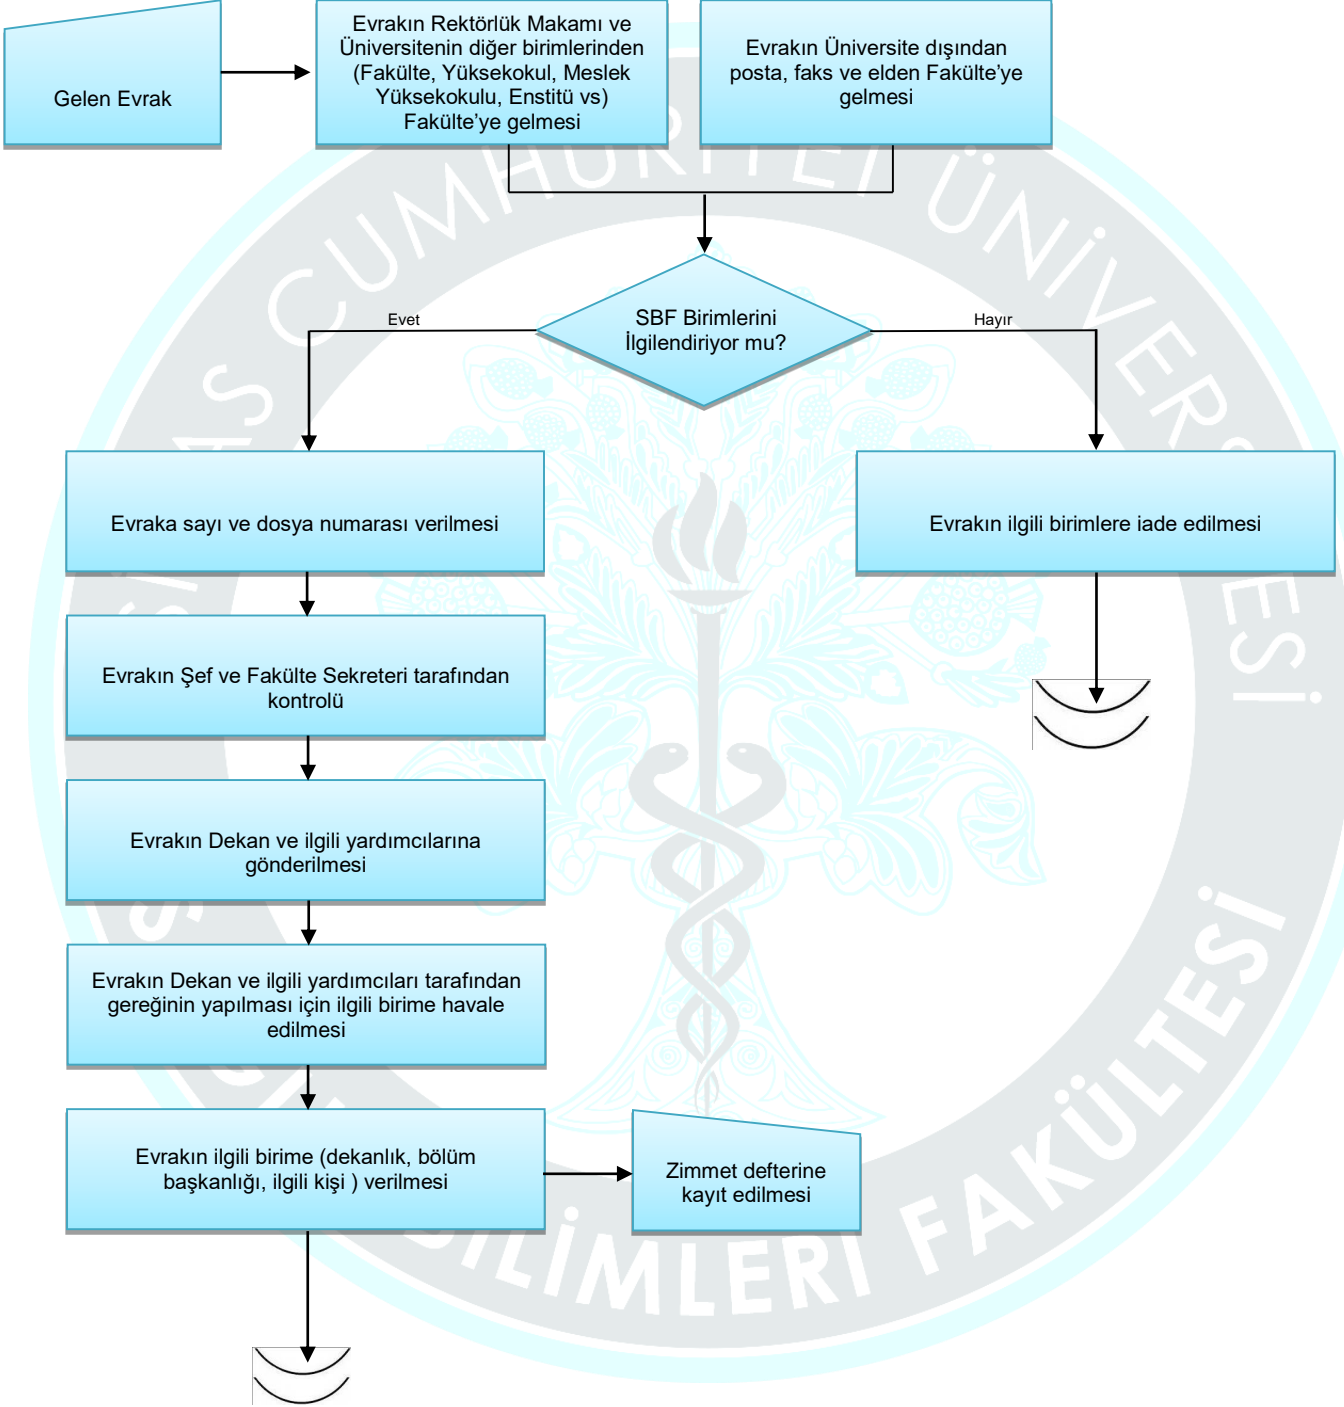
Gelen Evrak

Evrakın Rektörlük Makamı ve Üniversitenin diğer birimlerinden (Fakülte, Yüksekokul, Meslek Yüksekokulu, Enstitü vs) Fakülte'ye gelmesi

Evrakın Üniversite dışından posta, faks ve elden Fakülte'ye gelmesi

SBF Birimlerini İlgilendiriyor mu?

Evet

Hayır

Evraka sayı ve dosya numarası verilmesi

Evrakın ilgili birimlere iade edilmesi

Evrakın Şef ve Fakülte Sekreteri tarafından kontrolü

Evrakın Dekan ve ilgili yardımcılarına gönderilmesi

Evrakın Dekan ve ilgili yardımcıları tarafından gereğinin yapılması için ilgili birime havale edilmesi

Evrakın ilgili birime (dekanlık, bölüm başkanlığı, ilgili kişi ) verilmesi

Zimmet defterine kayıt edilmesi

SİVAS CUMHURİYET ÜNİVERSİTESİ SAĞLIK BİLİMLERİ FAKÜLTESİ